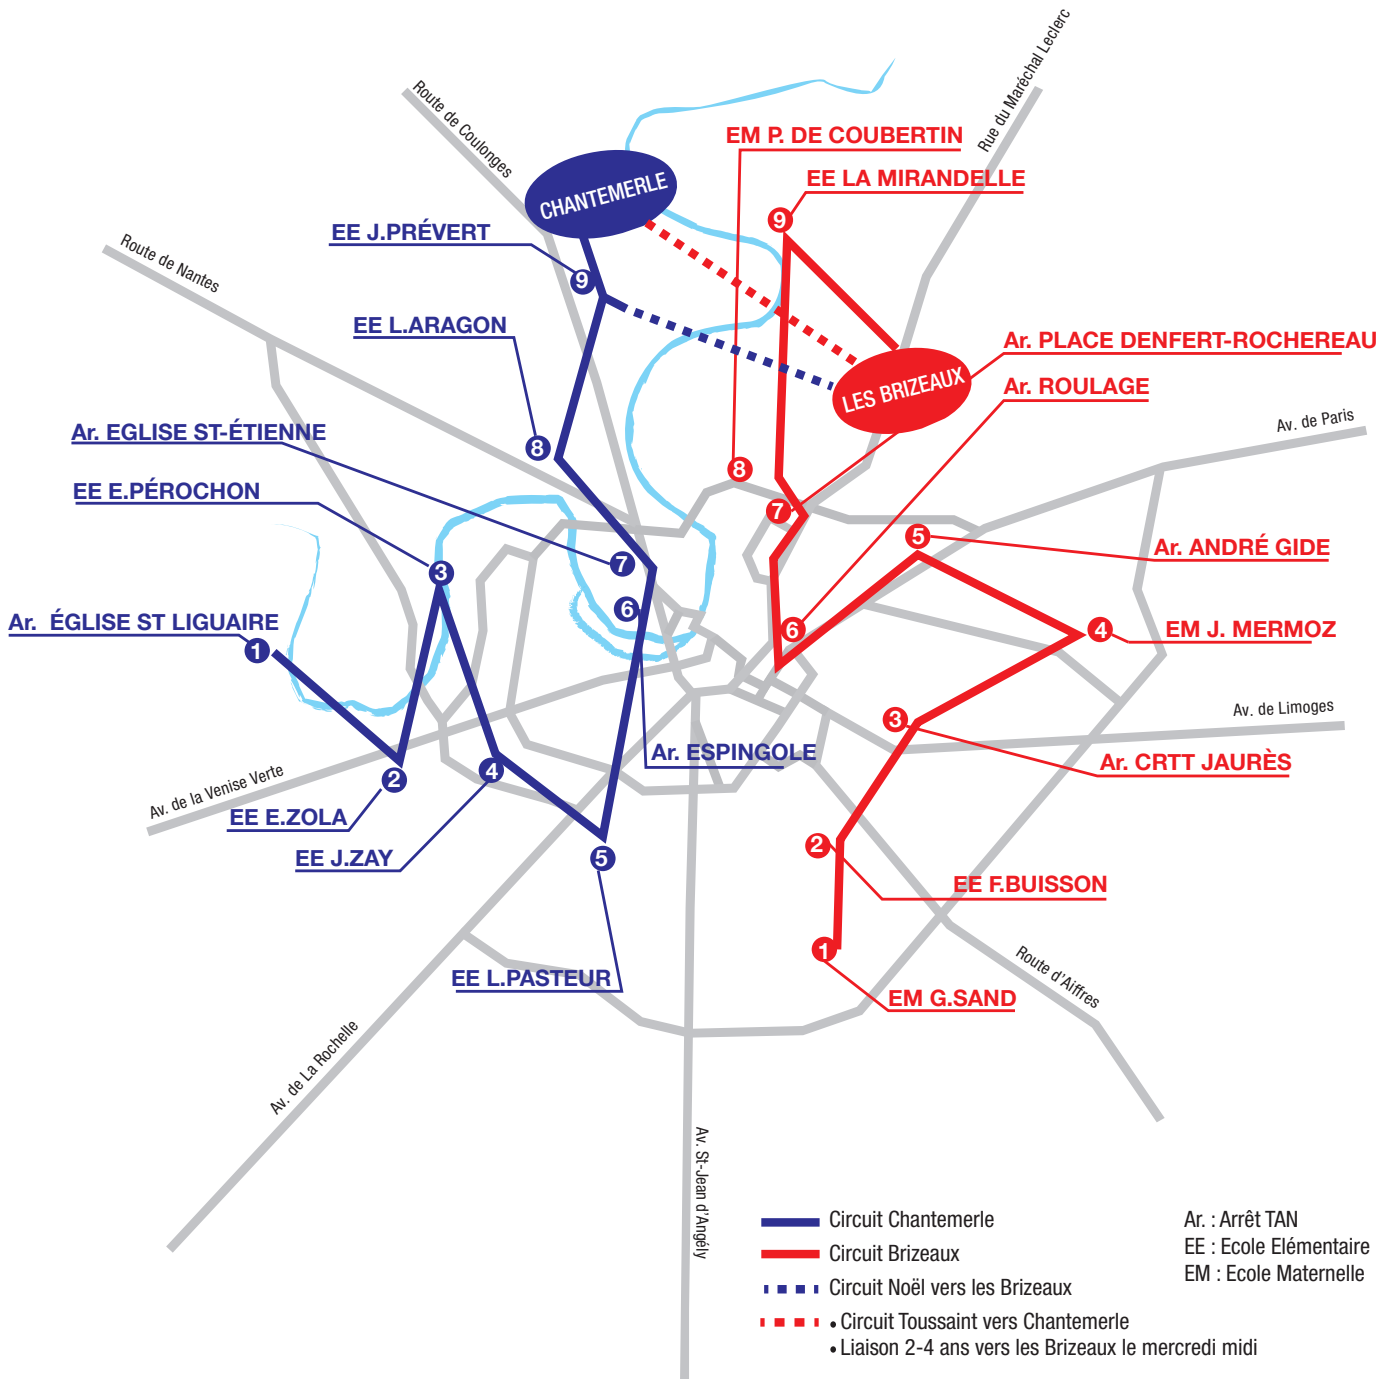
Route de Coulonges

Rue du Maréchal Leclerc

EM P. DE COUBERTIN

EE LA MIRANDELLE

CHANTEMERLE

EE J.PRÉVERT

Route de Nantes

9

9

EE L.ARAGON

LES BRIZEAUX

Ar. PLACE DENFERT-ROCHEREAU

Ar. ROULAGE

Av. de Paris

Ar. EGLISE ST-ÉTIENNE

8

8

EE E.PÉROCHON

7

7

5

Ar. ANDRÉ GIDE

3

6

Ar. ÉGLISE ST LIGUAIRE

6

4

EM J. MERMOZ

1

Av. de Limoges

3

Ar. ESPINGOLE

Av. de la Venise Verte

2

4

Ar. CRTT JAURÈS

EE E.ZOLA

EE J.ZAY

5

2

EE F.BUISSON

1

Route d'Aiffres

EE L.PASTEUR

EM G.SAND

Av. de La Rochelle

Av. St-Jean d'Angély

Circuit Chantemerle

Circuit Brizeaux

Circuit Noël vers les Brizeaux

• Circuit Toussaint vers Chantemerle

• Liaison 2-4 ans vers les Brizeaux le mercredi midi

Ar. : Arrêt TAN

EE : Ecole Elémentaire

EM : Ecole Maternelle